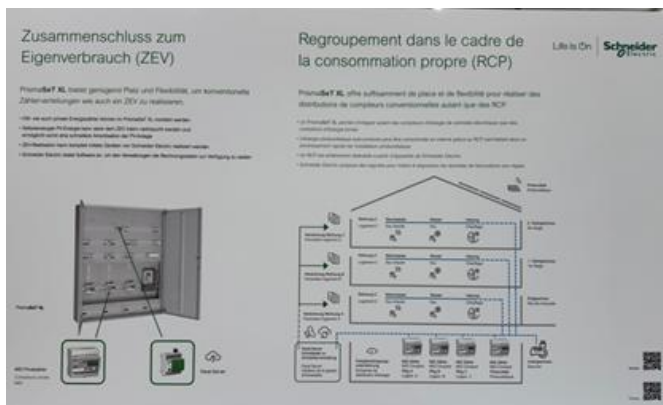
Zusammenschluss zum Eigenverbrauch (ZEV)

PrismaSeT XL bietet genügend Platz und Flexibilität, um konventionelle Zählerverteilungen wie auch ein ZEV zu realisieren.

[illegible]

PrismaSeT XL

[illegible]

Regroupement dans le cadre de la consommation propre (RCP)

Life Is On Schneider Electric

PrismaSeT XL offre suffisamment de place et de flexibilité pour réaliser des distributions de compteurs conventionnelles autant que des RCP.

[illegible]